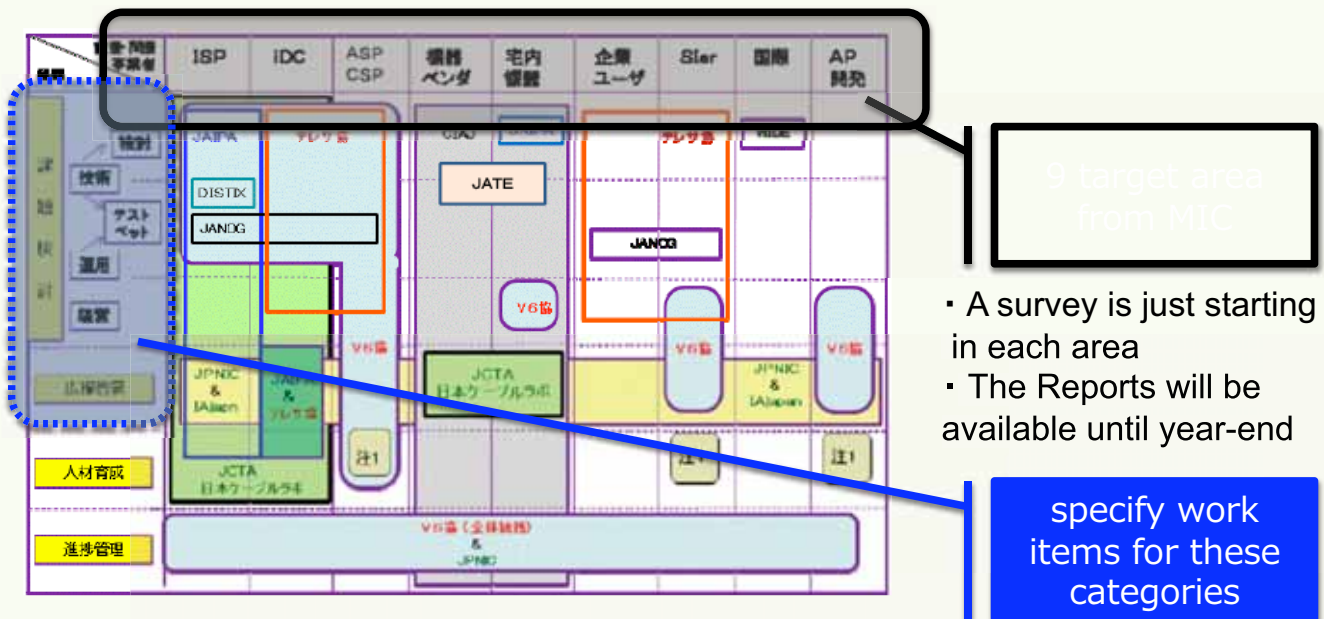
| 事業・課題 / 事業者 | ISP | IDC | ASP CSP | 機器ベンダ | 宅内機器 | 企業ユーザ | SIer | 国際 | AP開発 |
|---|---|---|---|---|---|---|---|---|---|

領域

課題検討

検討

技術

テストベッド

運用

啓蒙

広報啓蒙

人材育成

進捗管理

JAIPA

テレサ協

CIAJ

DISTIX

JATE

JANOG

JANOG

テレサ協

WIDE

V6協

V6協

V6協

V6協

JPNIC & IAjapan

JAIPA & テレサ協

JCTA 日本ケーブルラボ

JPNIC & IAjapan

JCTA 日本ケーブルラボ

注1

注1

注1

V6協（全体統括） & JPNIC

9 target area from MIC

・A survey is just starting in each area

・The Reports will be available until year-end

specify work items for these categories